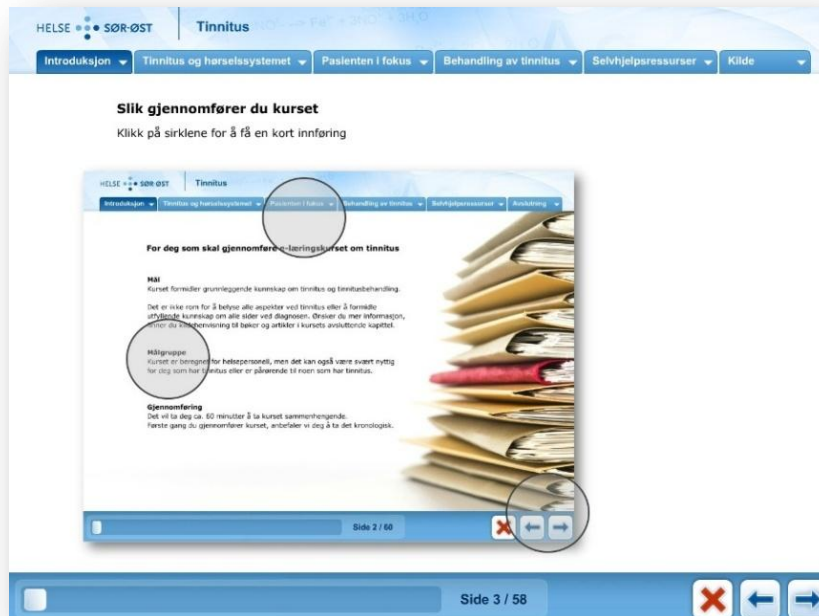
HELSE SØR-ØST | Tinnitus

Introduksjon | Tinnitus og hørselssystemet | Pasienten i fokus | Behandling av tinnitus | Selvhjelpsressurser | Kilde

Slik gjennomfører du kurset

Klikk på sirklene for å få en kort innføring

HELSE SØR-ØST | Tinnitus

Introduksjon | Tinnitus og hørselssystemet | Pasienten i fokus | Behandling av tinnitus | Selvhjelpsressurser | Avslutning

For deg som skal gjennomføre e-læringskurset om tinnitus

Mål
Kurset formidler grunnleggende kunnskap om tinnitus og tinnitusbehandling.

Det er ikke rom for å belyse alle aspekter ved tinnitus eller å formidle utfyllende kunnskap om alle sider ved diagnosen. Ønsker du mer informasjon, finner du henvisning til bøker og artikler i kursets avsluttende kapittel.

Målgruppe
Kurset er beregnet for helsepersonell, men det kan også være svært nyttig for deg som har tinnitus eller er pårørende til noen som har tinnitus.

Gjennomføring
Det vil ta deg ca. 60 minutter å ta kurset sammenhengende.
Første gang du gjennomfører kurset, anbefaler vi deg å ta det kronologisk.

Side 2 / 60

Side 3 / 58